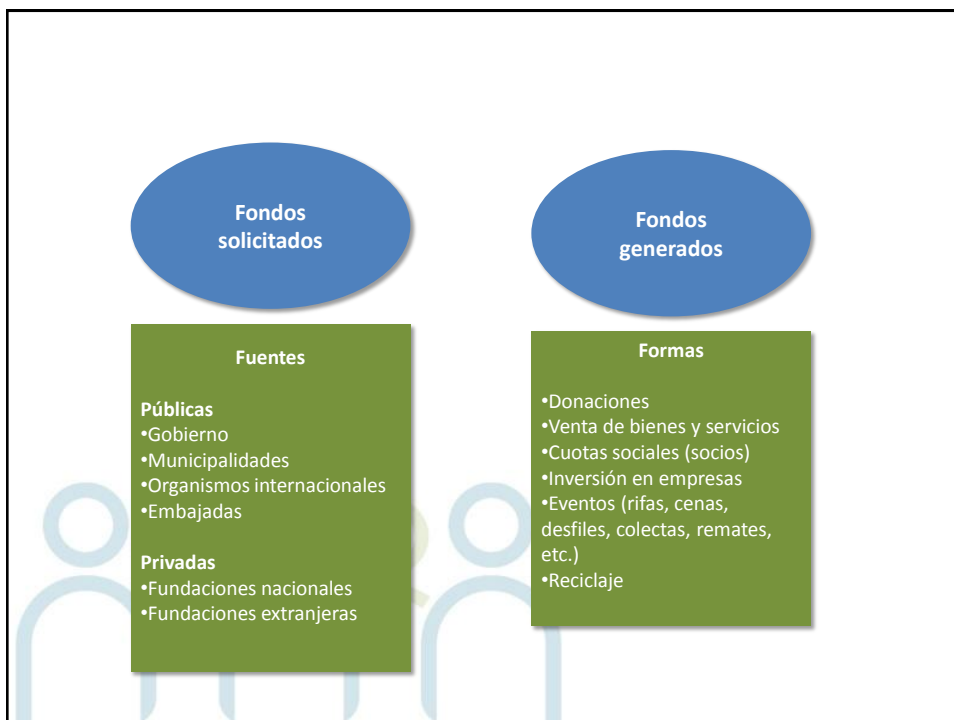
Fondos solicitados

Fuentes

Públicas
•Gobierno
•Municipalidades
•Organismos internacionales
•Embajadas

Privadas
•Fundaciones nacionales
•Fundaciones extranjeras

Fondos generados

Formas

•Donaciones
•Venta de bienes y servicios
•Cuotas sociales (socios)
•Inversión en empresas
•Eventos (rifas, cenas, desfiles, colectas, remates, etc.)
•Reciclaje